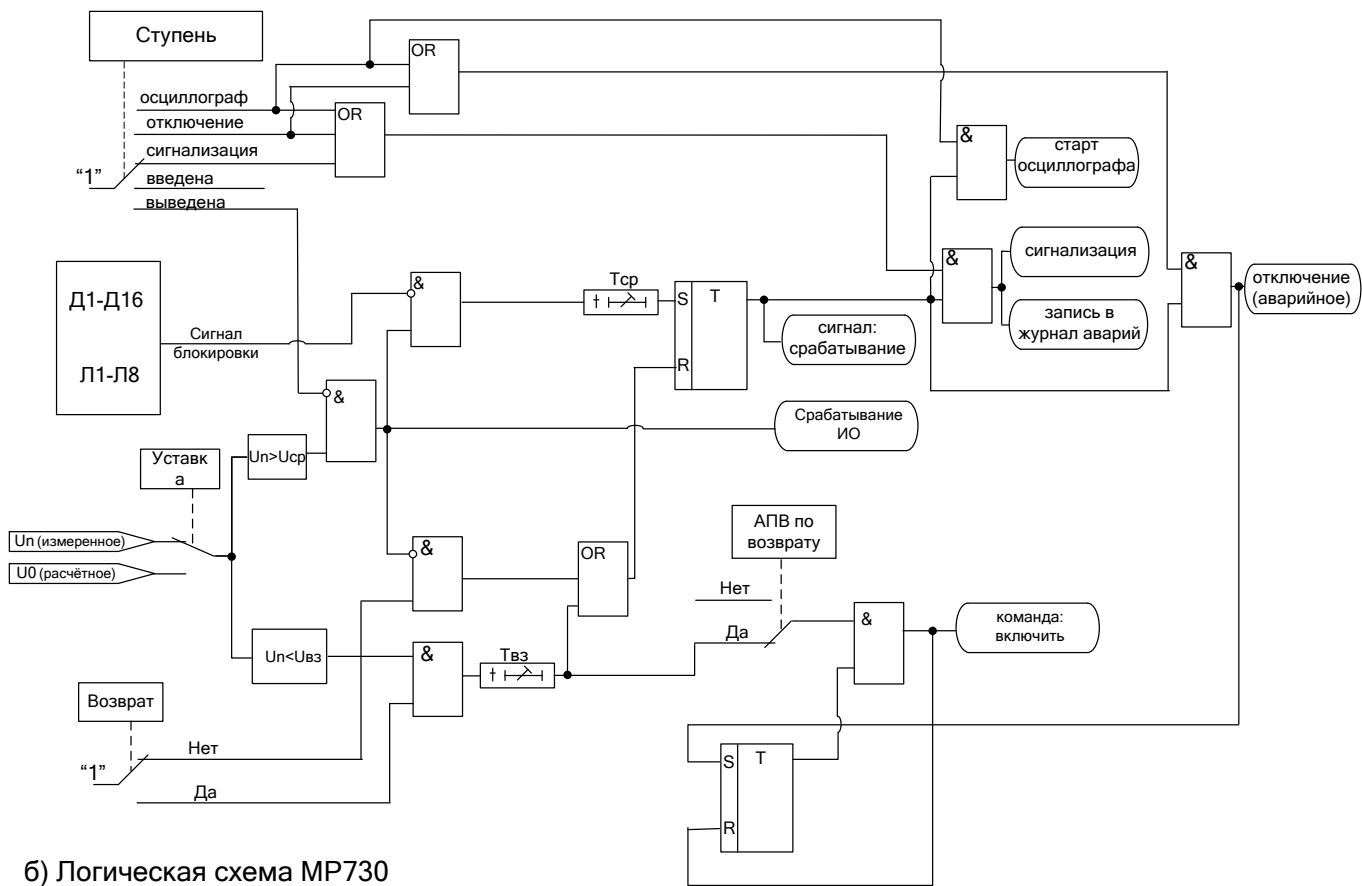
Ступень

OR

осциллограф
отключение
сигнализация
"1"
введена
выведена

OR

&
старт осциллографа

&
сигнализация
запись в журнал аварий

&
отключение (аварийное)

Д1-Д16

Л1-Л8

Сигнал блокировки

&

Тср

S
T
R

сигнал: срабатывание

&

Срабатывание ИО

Уставка

Un>Ucp

Un (измеренное)
U0 (расчётное)

&

OR

АПВ по возврату

Нет
Да

&

команда: включить

Un<Uвз

&

Твз

Возврат

"1"
Нет
Да

S
T
R

б) Логическая схема МР730